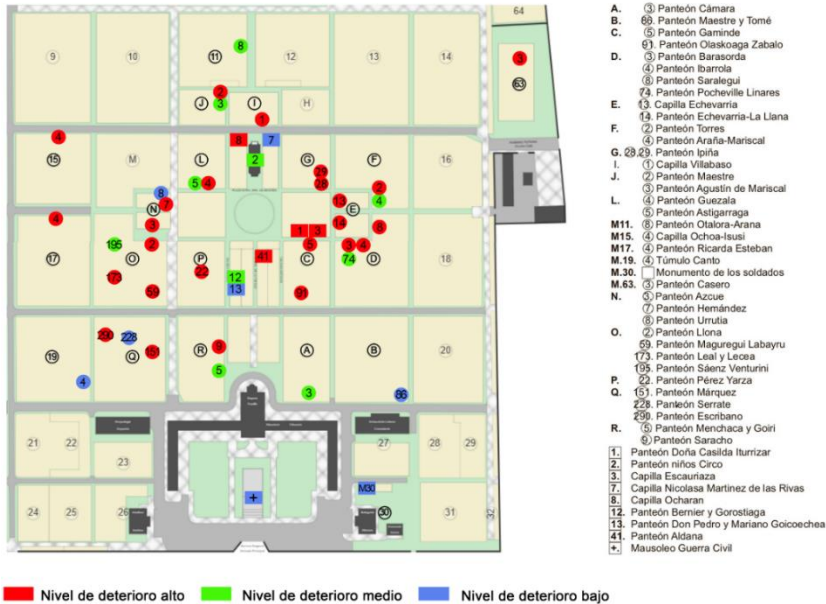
64
9
10
11
8
12
13
14
3
63
2
J
3
I
H
1
4
8
7
15
M
L
2
G
F
16
5
4
29
28
8
N
2
13
E
2
4
4
3
14
1
3
3
4
6
195
2
O
5
P
C
74
D
17
18
173
22
41
12
13
59
91
290
228
19
Q
151
R
9
A
B
20
5
4
3
86
21
22
23
27
28
29
24
25
26
M30
30
31
32

A. ③ Panteón Cámara
B. 86. Panteón Maestre y Tomé
C. ⑤ Panteón Gaminde
91. Panteón Olaskoaga Zabalo
D. ③ Panteón Barasorda
④ Panteón Ibarrola
⑥ Panteón Saralegui
74. Panteón Pocheville Linares
E. 13. Capilla Echevarria
14. Panteón Echevarria-La Llana
F. ② Panteón Torres
④ Panteón Araña-Mariscal
G. 28,29. Panteón Ipiña
I. ① Capilla Villabaso
J. ② Panteón Maestre
③ Panteón Agustín de Mariscal
L. ④ Panteón Guezala
⑤ Panteón Astigarraga
M11. ⑧ Panteón Otalora-Arana
M15. ④ Capilla Ochoa-Isusi
M17. ④ Panteón Ricarda Esteban
M.19. ④ Túmulo Canto
M.30. Monumento de los soldados
M.63. ③ Panteón Casero
N. ③ Panteón Azcue
⑦ Panteón Hernández
⑧ Panteón Urrutia
O. ② Panteón Llona
59. Panteón Maguregui Labayru
173. Panteón Leal y Lecea
195. Panteón Sáenz Venturini
P. 22. Panteón Pérez Yarza
Q. 151. Panteón Márquez
228. Panteón Serrate
290. Panteón Escribano
R. ⑤ Panteón Menchaca y Goiri
⑨ Panteón Saracho
1. Panteón Doña Casilda Iturrizar
2. Panteón niños Circo
3. Capilla Escauriaza
7. Capilla Nicolasa Martinez de las Rivas
8. Capilla Ocharan
12. Panteón Bernier y Gorostiaga
13. Panteón Don Pedro y Mariano Goicoechea
41. Panteón Aldana
+. Mausoleo Guerra Civil

Nivel de deterioro alto
Nivel de deterioro medio
Nivel de deterioro bajo